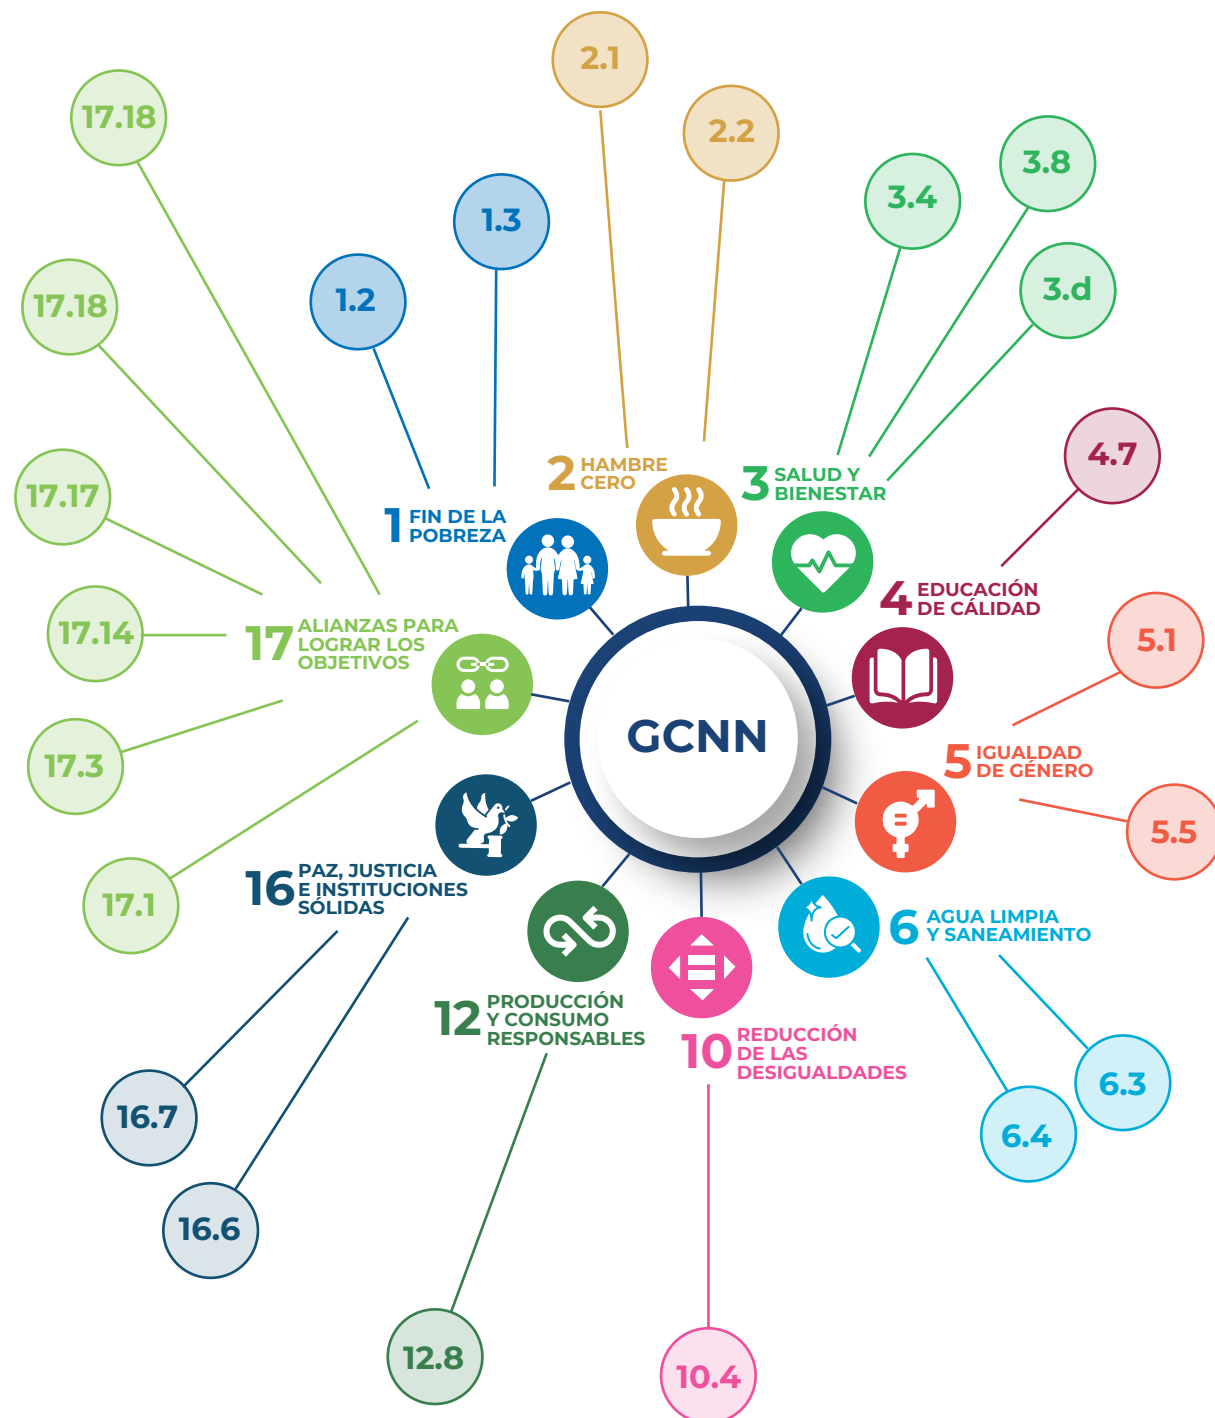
GCNN

1 FIN DE LA POBREZA
1.2
1.3

2 HAMBRE CERO
2.1
2.2

3 SALUD Y BIENESTAR
3.4
3.8
3.d

4 EDUCACIÓN DE CÁLIDAD
4.7

5 IGUALDAD DE GÉNERO
5.1
5.5

6 AGUA LIMPIA Y SANEAMIENTO
6.3
6.4

10 REDUCCIÓN DE LAS DESIGUALDADES
10.4

12 PRODUCCIÓN Y CONSUMO RESPONSABLES
12.8

16 PAZ, JUSTICIA E INSTITUCIONES SÓLIDAS
16.7
16.6

17 ALIANZAS PARA LOGRAR LOS OBJETIVOS
17.18
17.18
17.17
17.14
17.3
17.1